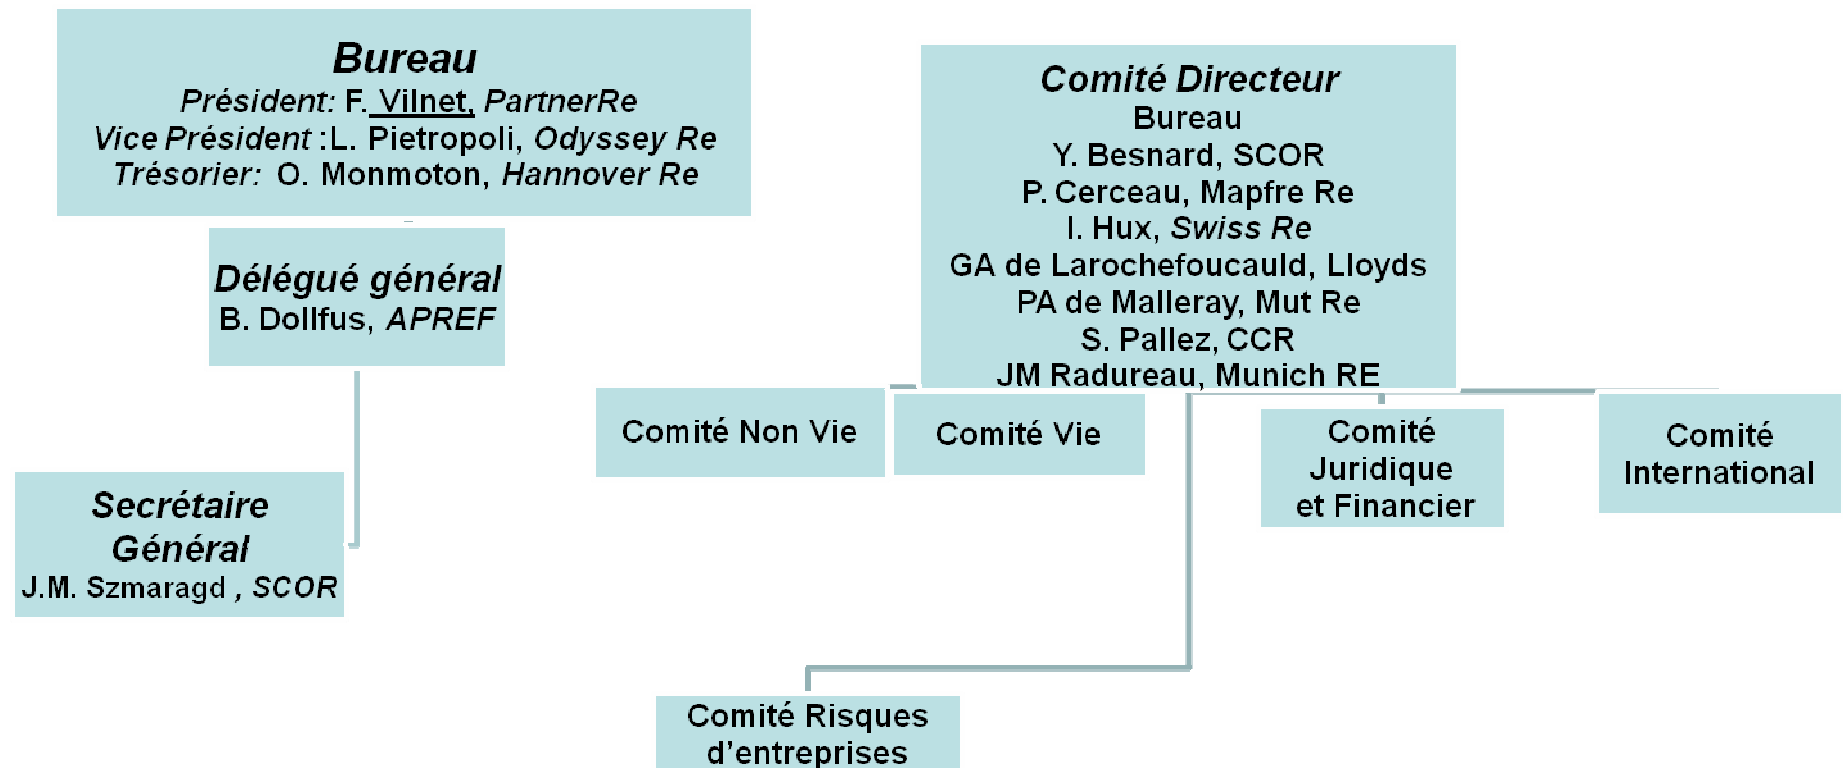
Bureau
Président: F. Vilnet, PartnerRe
Vice Président :L. Pietropoli, Odyssey Re
Trésorier: O. Monmoton, Hannover Re

Délégué général
B. Dollfus, APREF

Secrétaire Général
J.M. Szmaragd , SCOR

Comité Directeur
Bureau
Y. Besnard, SCOR
P. Cerceau, Mapfre Re
I. Hux, Swiss Re
GA de Larochefoucauld, Lloyds
PA de Malleray, Mut Re
S. Pallez, CCR
JM Radureau, Munich RE

Comité Non Vie

Comité Vie

Comité Juridique et Financier

Comité International

Comité Risques d'entreprises